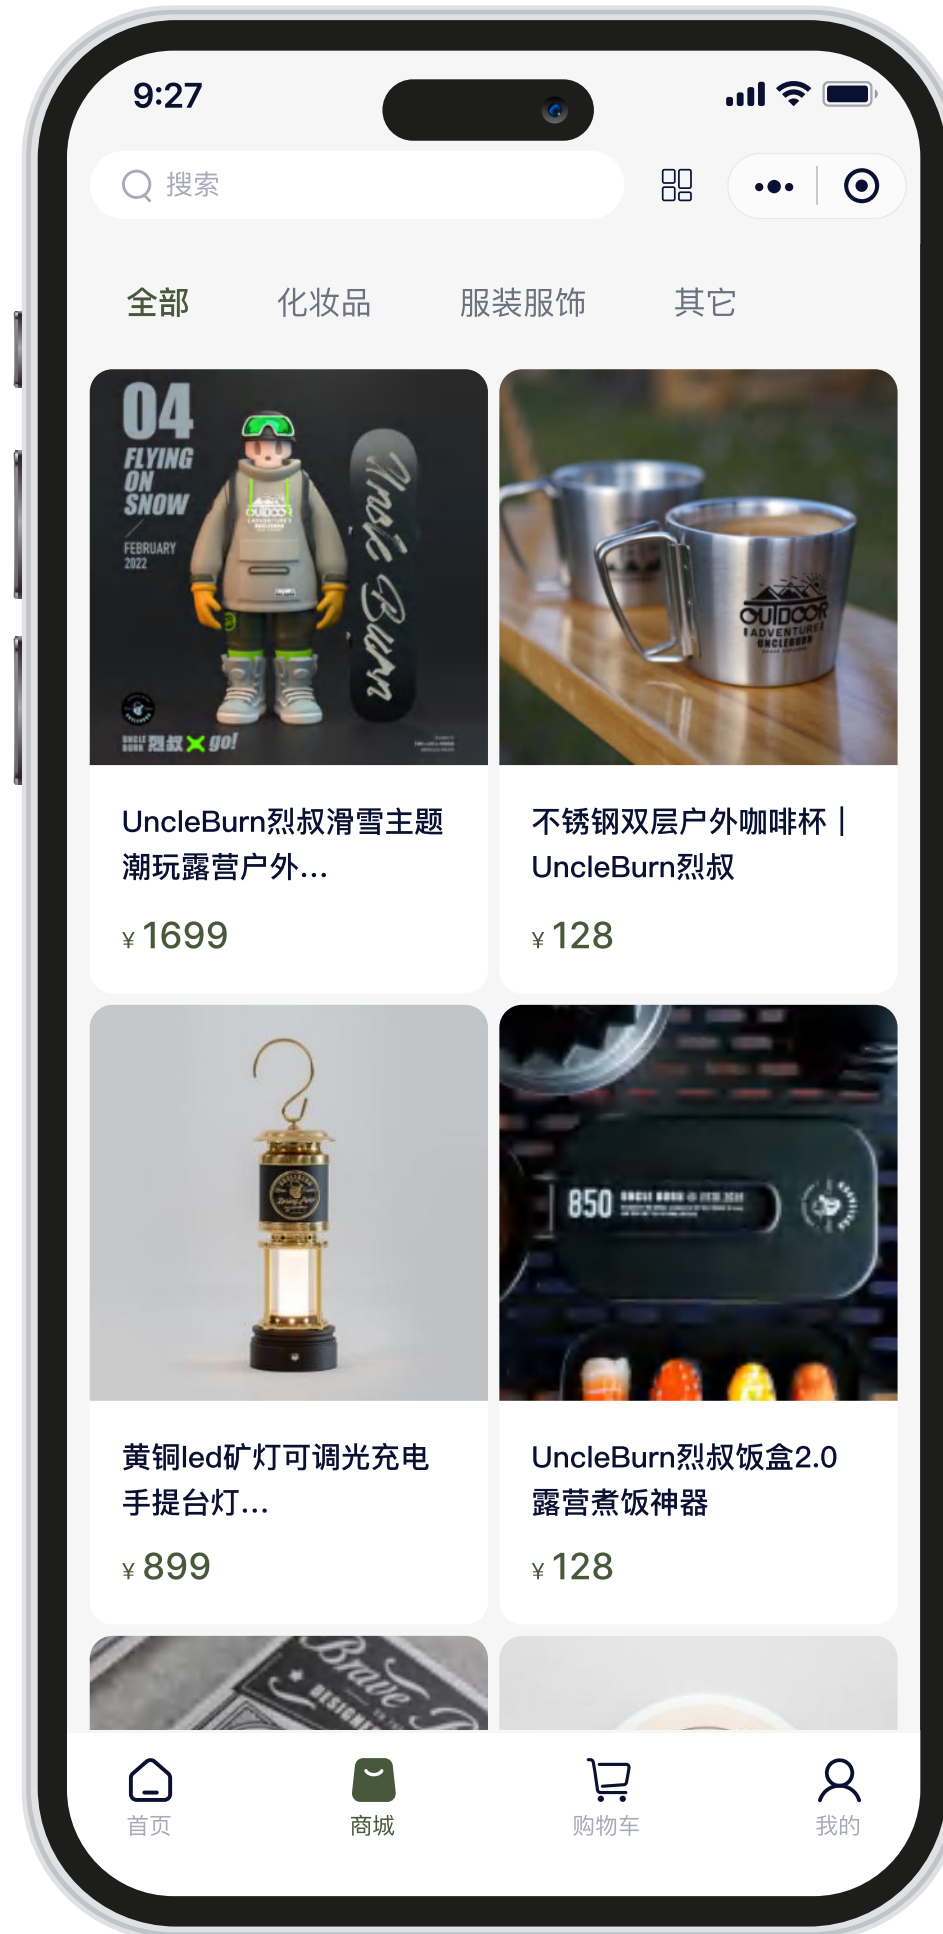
9:27

搜索

全部　化妆品　服装服饰　其它

04
FLYING ON SNOW
FEBRUARY 2022
烈叔 X go!

UncleBurn烈叔滑雪主题潮玩露营户外...
¥1699

OUTDOOR ADVENTURE UNCLEBURN

不锈钢双层户外咖啡杯 | UncleBurn烈叔
¥128

850

黄铜led矿灯可调光充电手提台灯...
¥899

UncleBurn烈叔饭盒2.0露营煮饭神器
¥128

首页　商城　购物车　我的